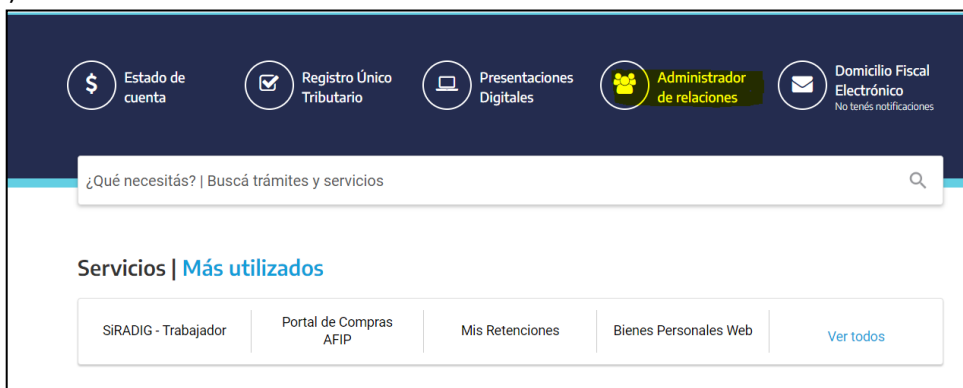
$ Estado de cuenta

Registro Único Tributario

Presentaciones Digitales

Administrador de relaciones

Domicilio Fiscal Electrónico
No tenés notificaciones

¿Qué necesitás? | Buscá trámites y servicios

Servicios | Más utilizados

SiRADIG - Trabajador

Portal de Compras AFIP

Mis Retenciones

Bienes Personales Web

Ver todos